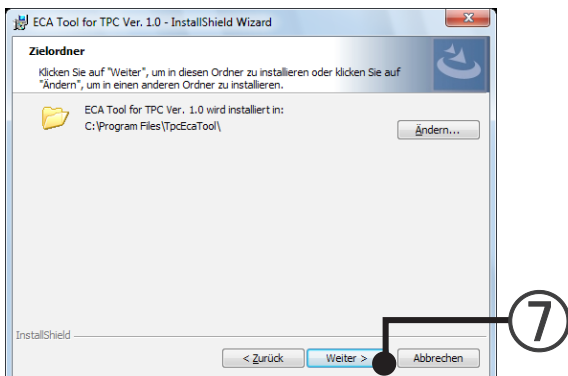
ECA Tool for TPC Ver. 1.0 - InstallShield Wizard

Zielordner

Klicken Sie auf "Weiter", um in diesen Ordner zu installieren oder klicken Sie auf "Ändern", um in einen anderen Ordner zu installieren.

ECA Tool for TPC Ver. 1.0 wird installiert in:
C:\Program Files\TpcEcaTool\

Ändern...

InstallShield

< Zurück

Weiter >

Abbrechen

⑦